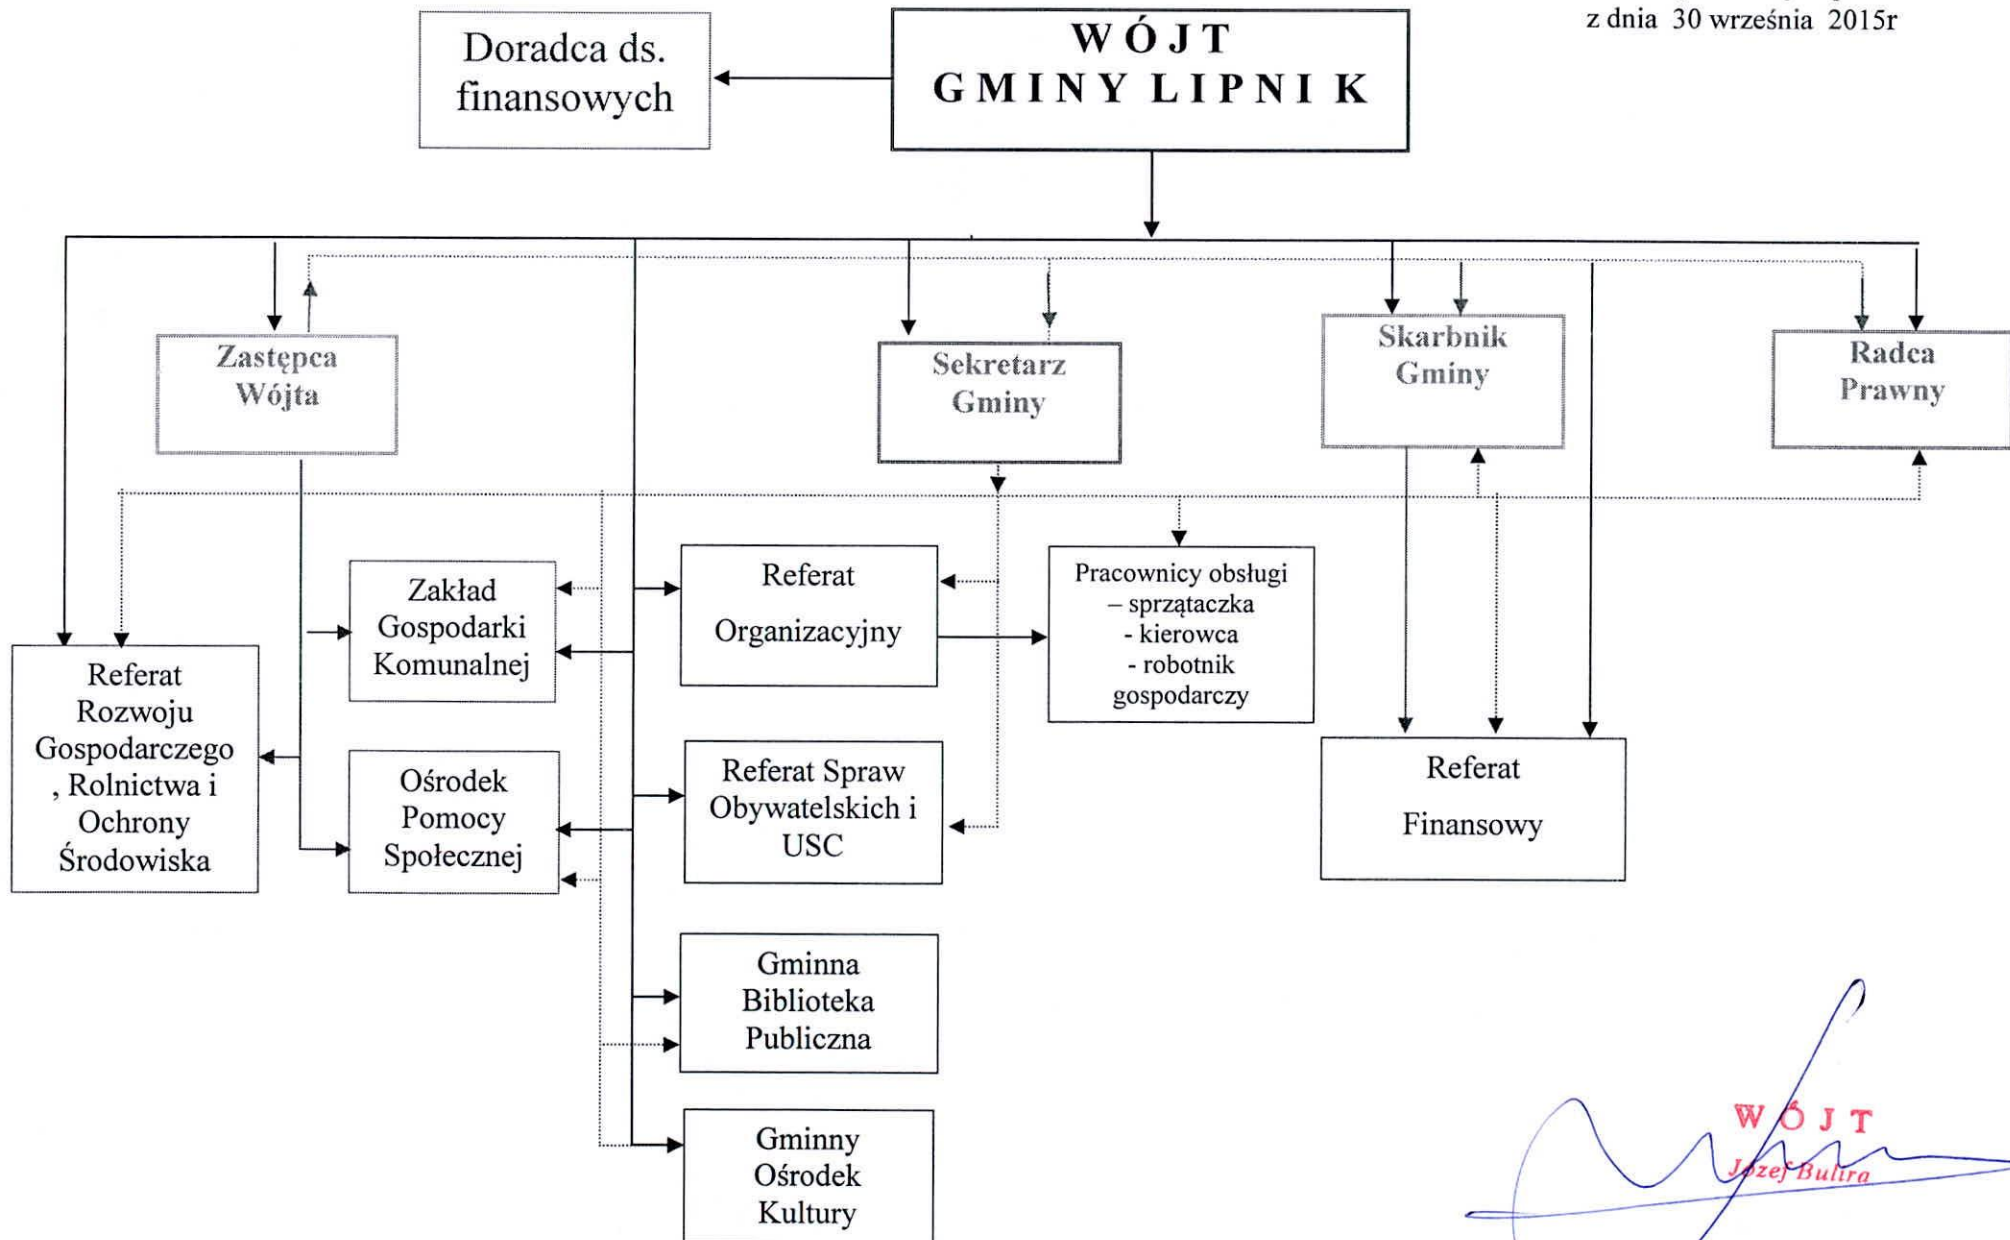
z dnia 30 września 2015r

Doradca ds. finansowych

WÓJT GMINY LIPNIK

Zastępca Wójta

Sekretarz Gminy

Skarbnik Gminy

Radca Prawny

Zakład Gospodarki Komunalnej

Referat Organizacyjny

Pracownicy obsługi – sprzątaczka - kierowca - robotnik gospodarczy

Referat Rozwoju Gospodarczego , Rolnictwa i Ochrony Środowiska

Ośrodek Pomocy Społecznej

Referat Spraw Obywatelskich i USC

Referat Finansowy

Gminna Biblioteka Publiczna

Gminny Ośrodek Kultury

WÓJT
Józef Bulira